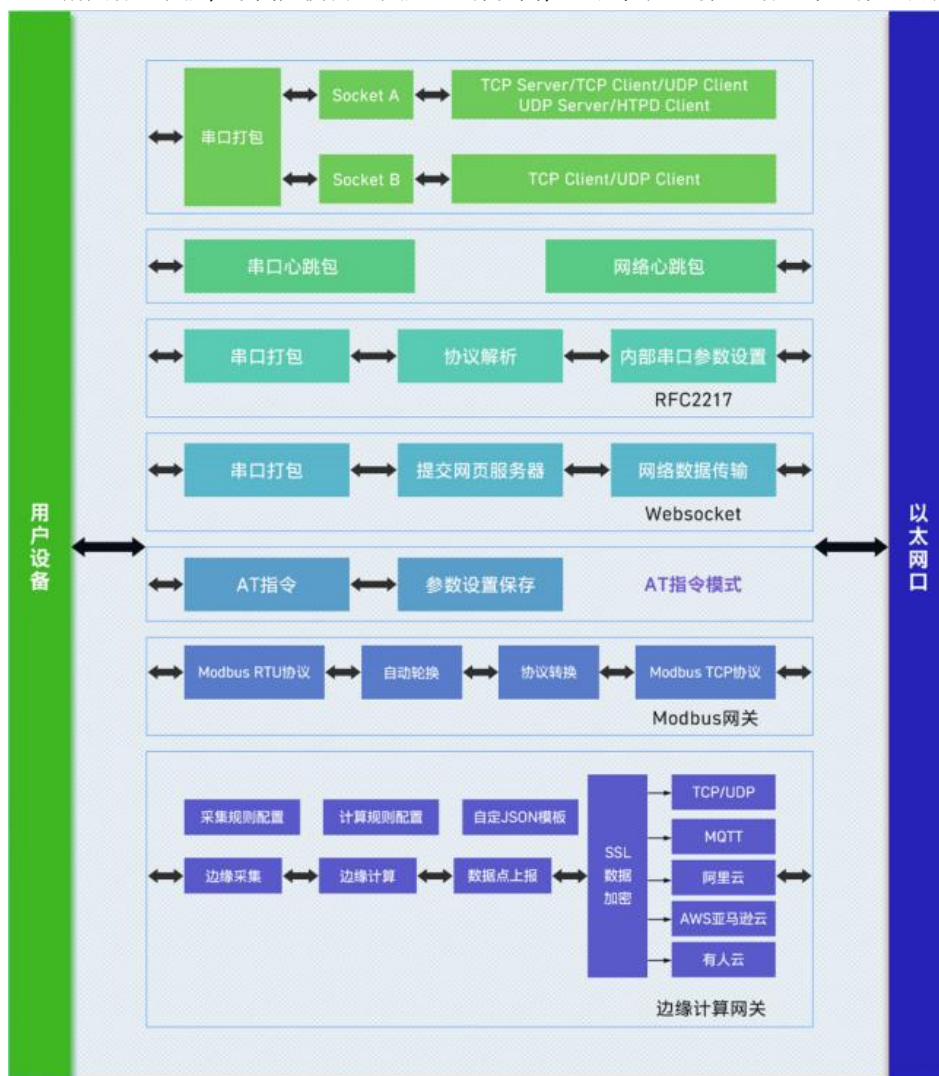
用户设备

串口打包
Socket A
TCP Server/TCP Client/UDP Client UDP Server/HTPD Client
Socket B
TCP Client/UDP Client

串口心跳包
网络心跳包

串口打包
协议解析
内部串口参数设置
RFC2217

串口打包
提交网页服务器
网络数据传输
Websocket

AT指令
参数设置保存
AT指令模式

Modbus RTU协议
自动轮换
协议转换
Modbus TCP协议
Modbus网关

采集规则配置
计算规则配置
自定JSON模板
边缘采集
边缘计算
数据点上报
SSL 数据 加密
TCP/UDP
MQTT
阿里云
AWS亚马逊云
有人云
边缘计算网关

以太网口